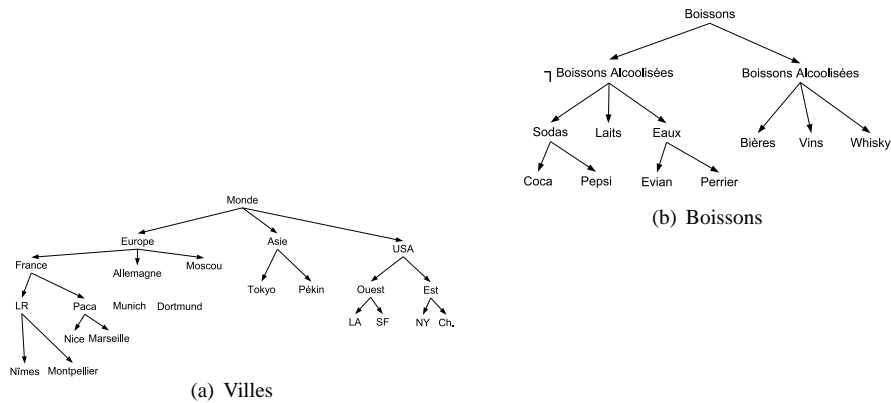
Boissons

$\neg$ Boissons Alcoolisées

Boissons Alcoolisées

Sodas

Laits

Eaux

Bières

Vins

Whisky

Coca

Pepsi

Evian

Perrier

(b) Boissons

Monde

Europe

Asie

USA

France

Allemagne

Moscou

Tokyo

Pékin

Ouest

Est

LR

Paca

Munich

Dortmund

LA

SF

NY

Ch.

Nice

Marseille

Nîmes

Montpellier

(a) Villes